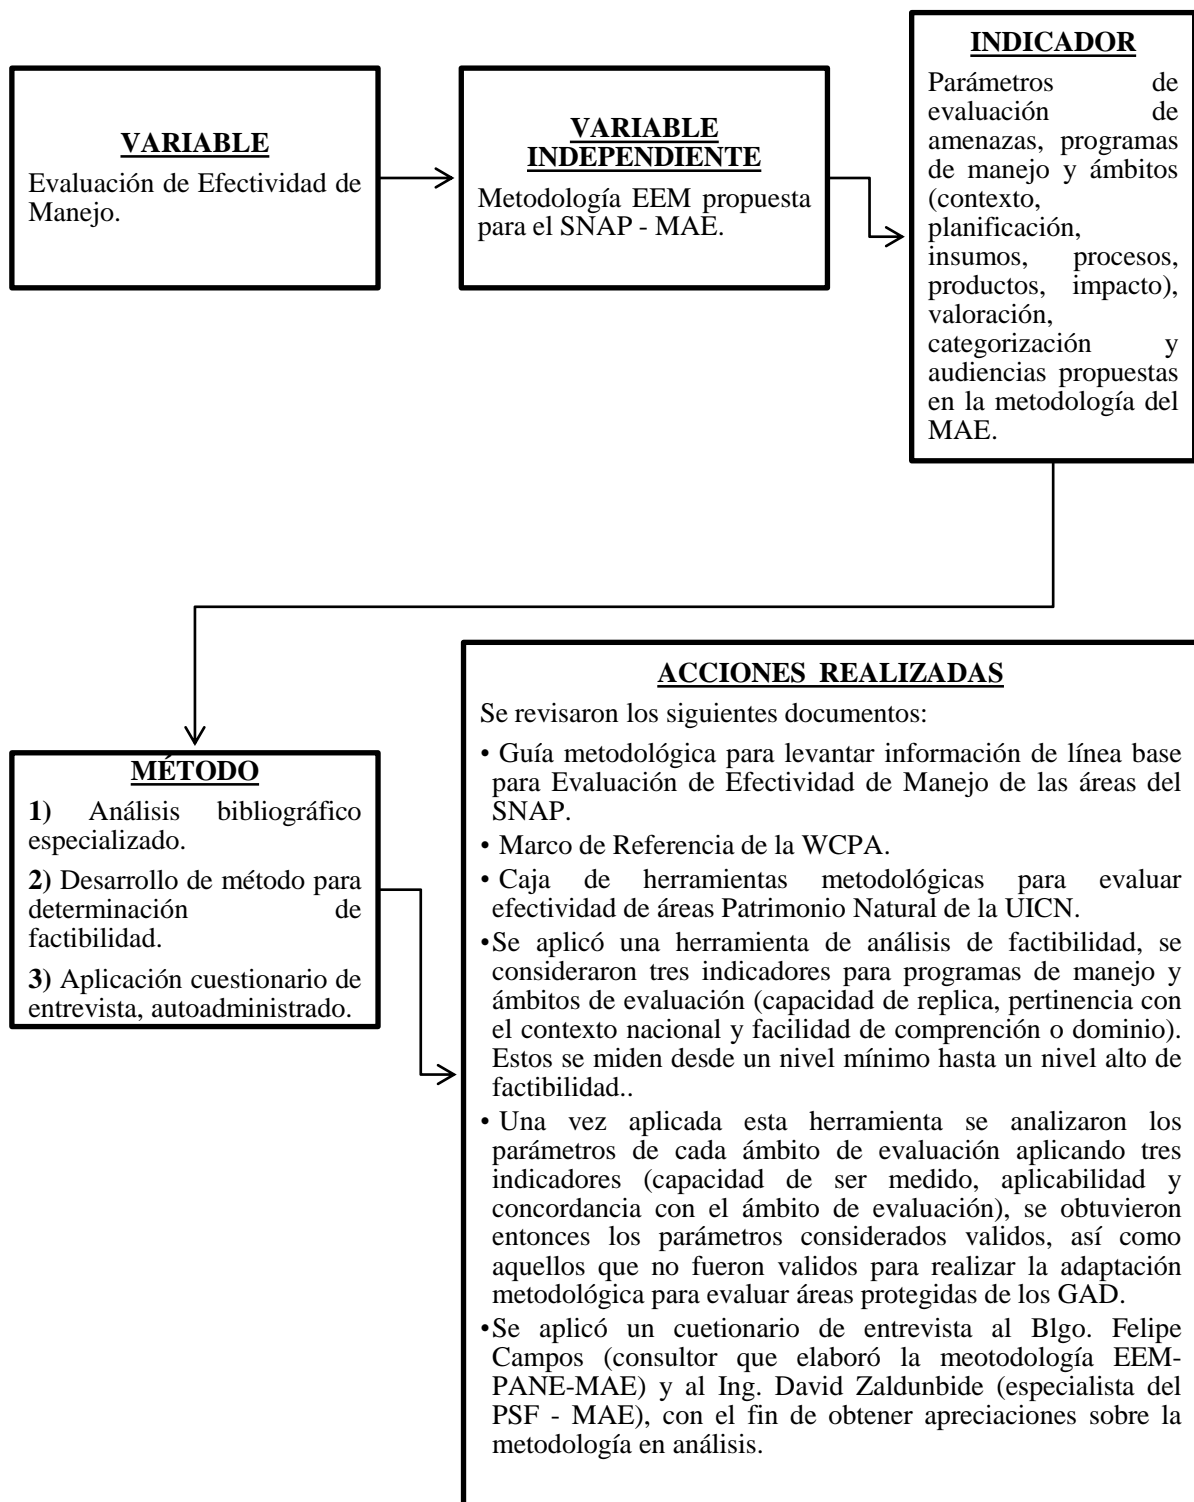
VARIABLE

Evaluación de Efectividad de Manejo.

VARIABLE INDEPENDIENTE

Metodología EEM propuesta para el SNAP - MAE.

INDICADOR

Parámetros de evaluación de amenazas, programas de manejo y ámbitos (contexto, planificación, insumos, procesos, productos, impacto), valoración, categorización y audiencias propuestas en la metodología del MAE.

MÉTODO

1) Análisis bibliográfico especializado.

2) Desarrollo de método para determinación de factibilidad.

3) Aplicación cuestionario de entrevista, autoadministrado.

ACCIONES REALIZADAS

Se revisaron los siguientes documentos:

• Guía metodológica para levantar información de línea base para Evaluación de Efectividad de Manejo de las áreas del SNAP.

• Marco de Referencia de la WCPA.

• Caja de herramientas metodológicas para evaluar efectividad de áreas Patrimonio Natural de la UICN.

•Se aplicó una herramienta de análisis de factibilidad, se consideraron tres indicadores para programas de manejo y ámbitos de evaluación (capacidad de replica, pertinencia con el contexto nacional y facilidad de comprención o dominio). Estos se miden desde un nivel mínimo hasta un nivel alto de factibilidad..

• Una vez aplicada esta herramienta se analizaron los parámetros de cada ámbito de evaluación aplicando tres indicadores (capacidad de ser medido, aplicabilidad y concordancia con el ámbito de evaluación), se obtuvieron entonces los parámetros considerados validos, así como aquellos que no fueron validos para realizar la adaptación metodológica para evaluar áreas protegidas de los GAD.

•Se aplicó un cuetionario de entrevista al Blgo. Felipe Campos (consultor que elaboró la meotodología EEM-PANE-MAE) y al Ing. David Zaldunbide (especialista del PSF - MAE), con el fin de obtener apreciaciones sobre la metodología en análisis.